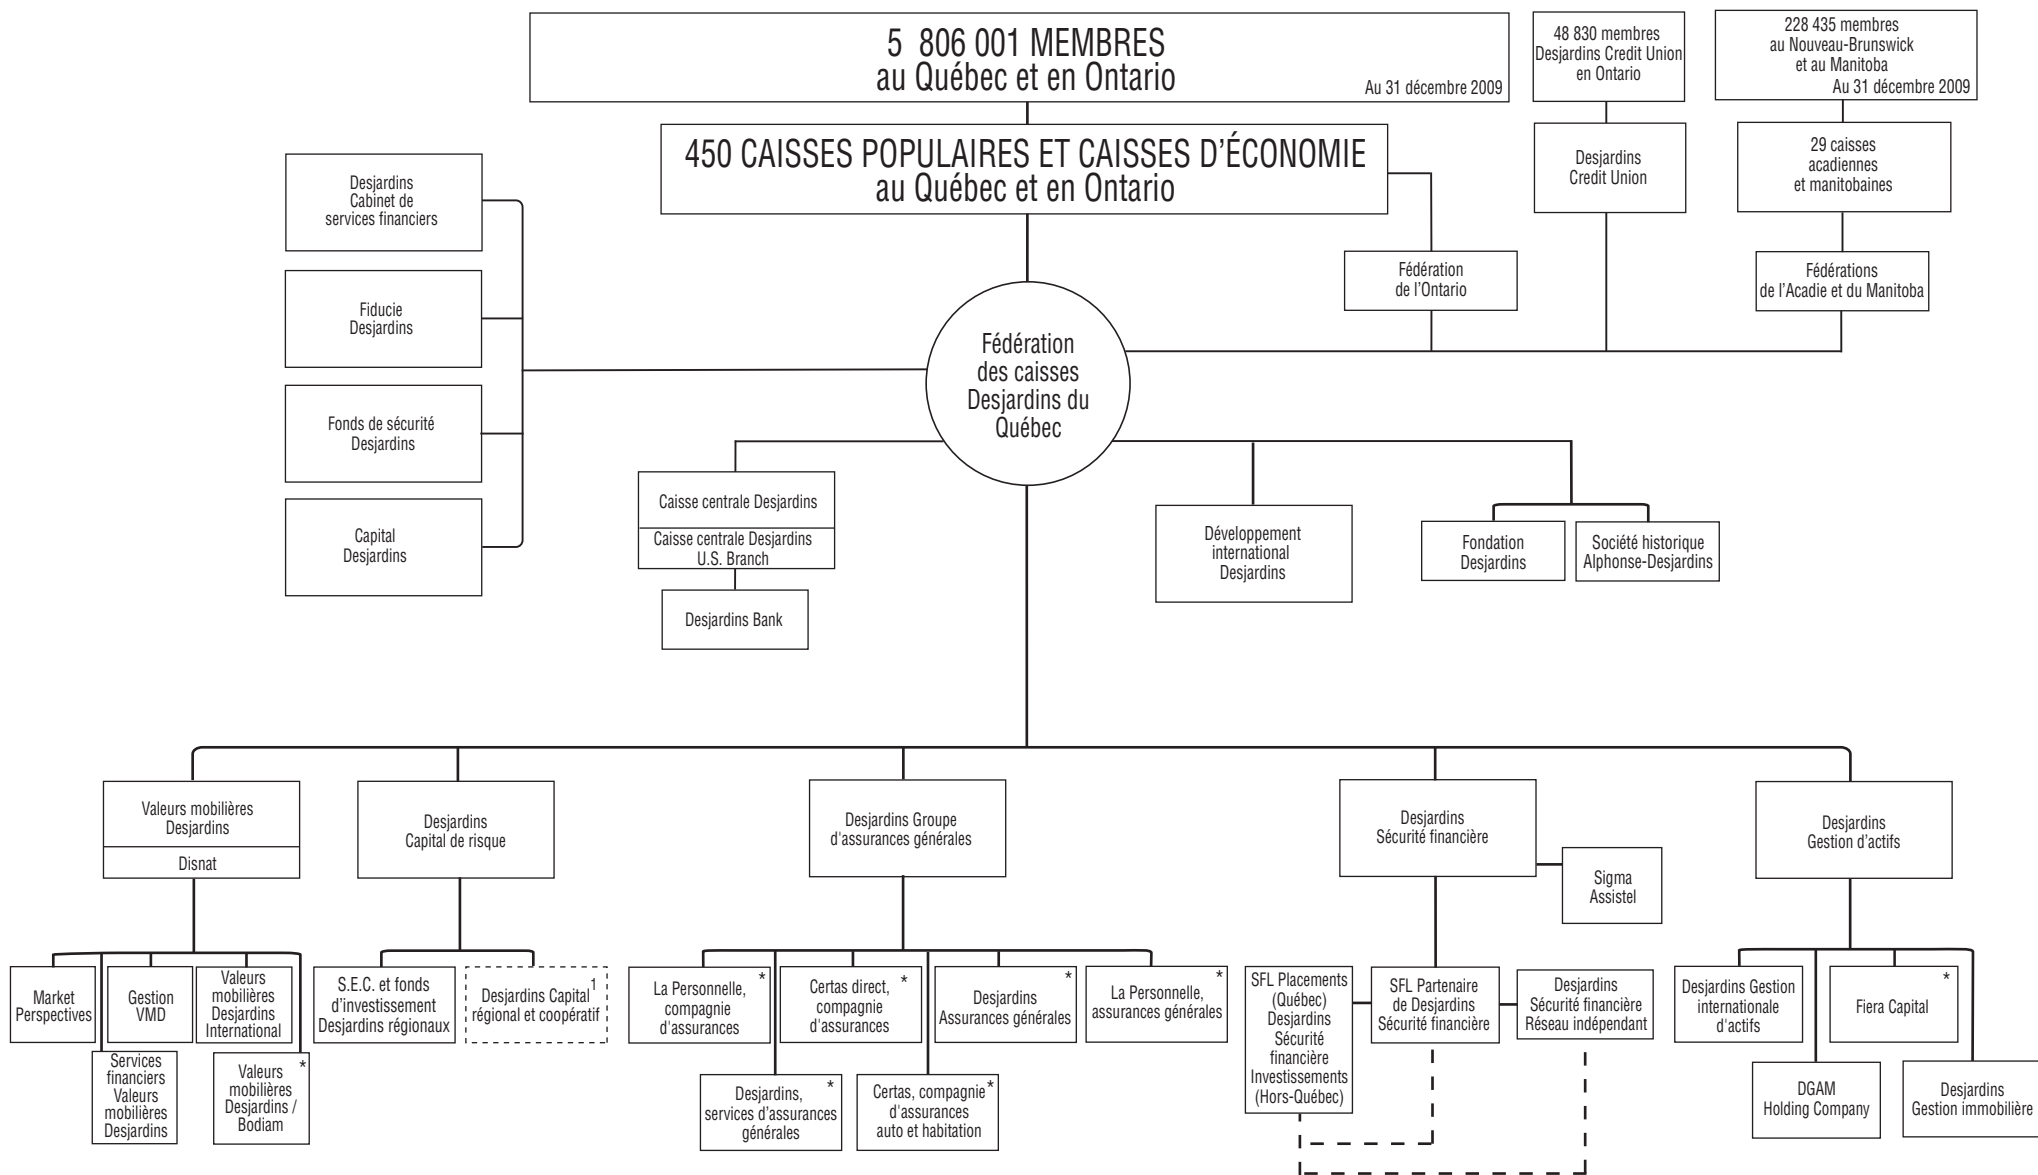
5 806 001 MEMBRES
au Québec et en Ontario
Au 31 décembre 2009

48 830 membres
Desjardins Credit Union
en Ontario

228 435 membres
au Nouveau-Brunswick
et au Manitoba
Au 31 décembre 2009

450 CAISSES POPULAIRES ET CAISSES D'ÉCONOMIE
au Québec et en Ontario

Desjardins
Credit Union

29 caisses
acadiennes
et manitobaines

Desjardins
Cabinet de
services financiers

Fiducie
Desjardins

Fonds de sécurité
Desjardins

Capital
Desjardins

Fédération
de l'Ontario

Fédérations
de l'Acadie et du Manitoba

Fédération
des caisses
Desjardins du
Québec

Caisse centrale Desjardins
Caisse centrale Desjardins
U.S. Branch

Desjardins Bank

Développement
international
Desjardins

Fondation
Desjardins

Société historique
Alphonse-Desjardins

Valeurs mobilières
Desjardins
Disnat

Desjardins
Capital de risque

Desjardins Groupe
d'assurances générales

Desjardins
Sécurité financière

Sigma
Assistel

Desjardins
Gestion d'actifs

Market
Perspectives

Gestion
VMD

Valeurs
mobilières
Desjardins
International

Services
financiers
Valeurs
mobilières
Desjardins

Valeurs
mobilières
Desjardins /
Bodiam *

S.E.C. et fonds
d'investissement
Desjardins régionaux

Desjardins Capital$^1$
régional et coopératif

La Personnelle,
compagnie
d'assurances *

Certas direct,
compagnie
d'assurances *

Desjardins
Assurances générales *

La Personnelle,
assurances générales *

Desjardins,
services d'assurances
générales *

Certas, compagnie
d'assurances
auto et habitation *

SFL Placements
(Québec)
Desjardins
Sécurité
financière
Investissements
(Hors-Québec)

SFL Partenaire
de Desjardins
Sécurité financière

Desjardins
Sécurité financière
Réseau indépendant

Desjardins Gestion
internationale
d'actifs

Fiera Capital *

DGAM
Holding Company

Desjardins
Gestion immobilière